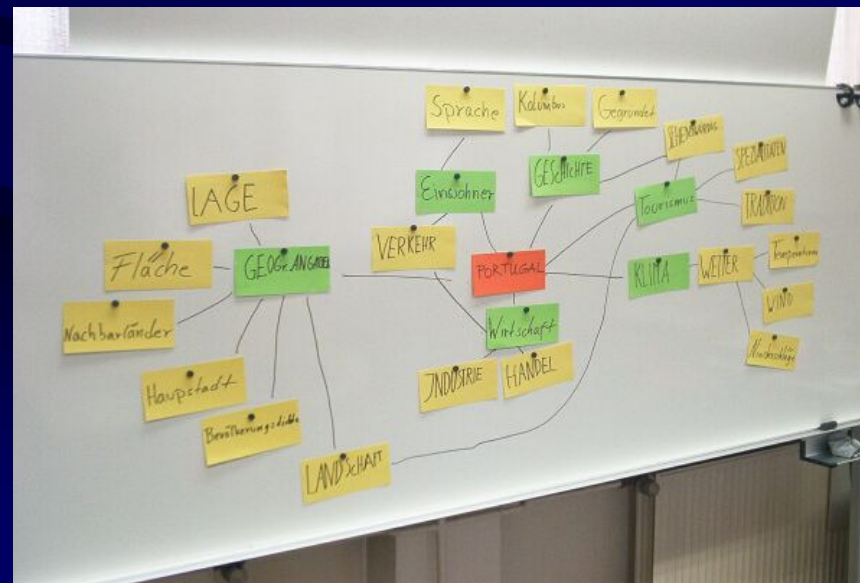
Sprache
Kolumbus
Gegründet
SEHENSWÜRDIG
SPEZIALITÄTEN
LAGE
Einwohner
GESCHICHTE
Tourismus
TRADITION
Fläche
GEOGR. ANGABEN
VERKEHR
PORTUGAL
KLIMA
WETTER
Temperaturen
WIND
Nachbarländer
Wirtschaft
Niederschläge
Hauptstadt
INDUSTRIE
HANDEL
Bevölkerungsdichte
LANDSCHAFT